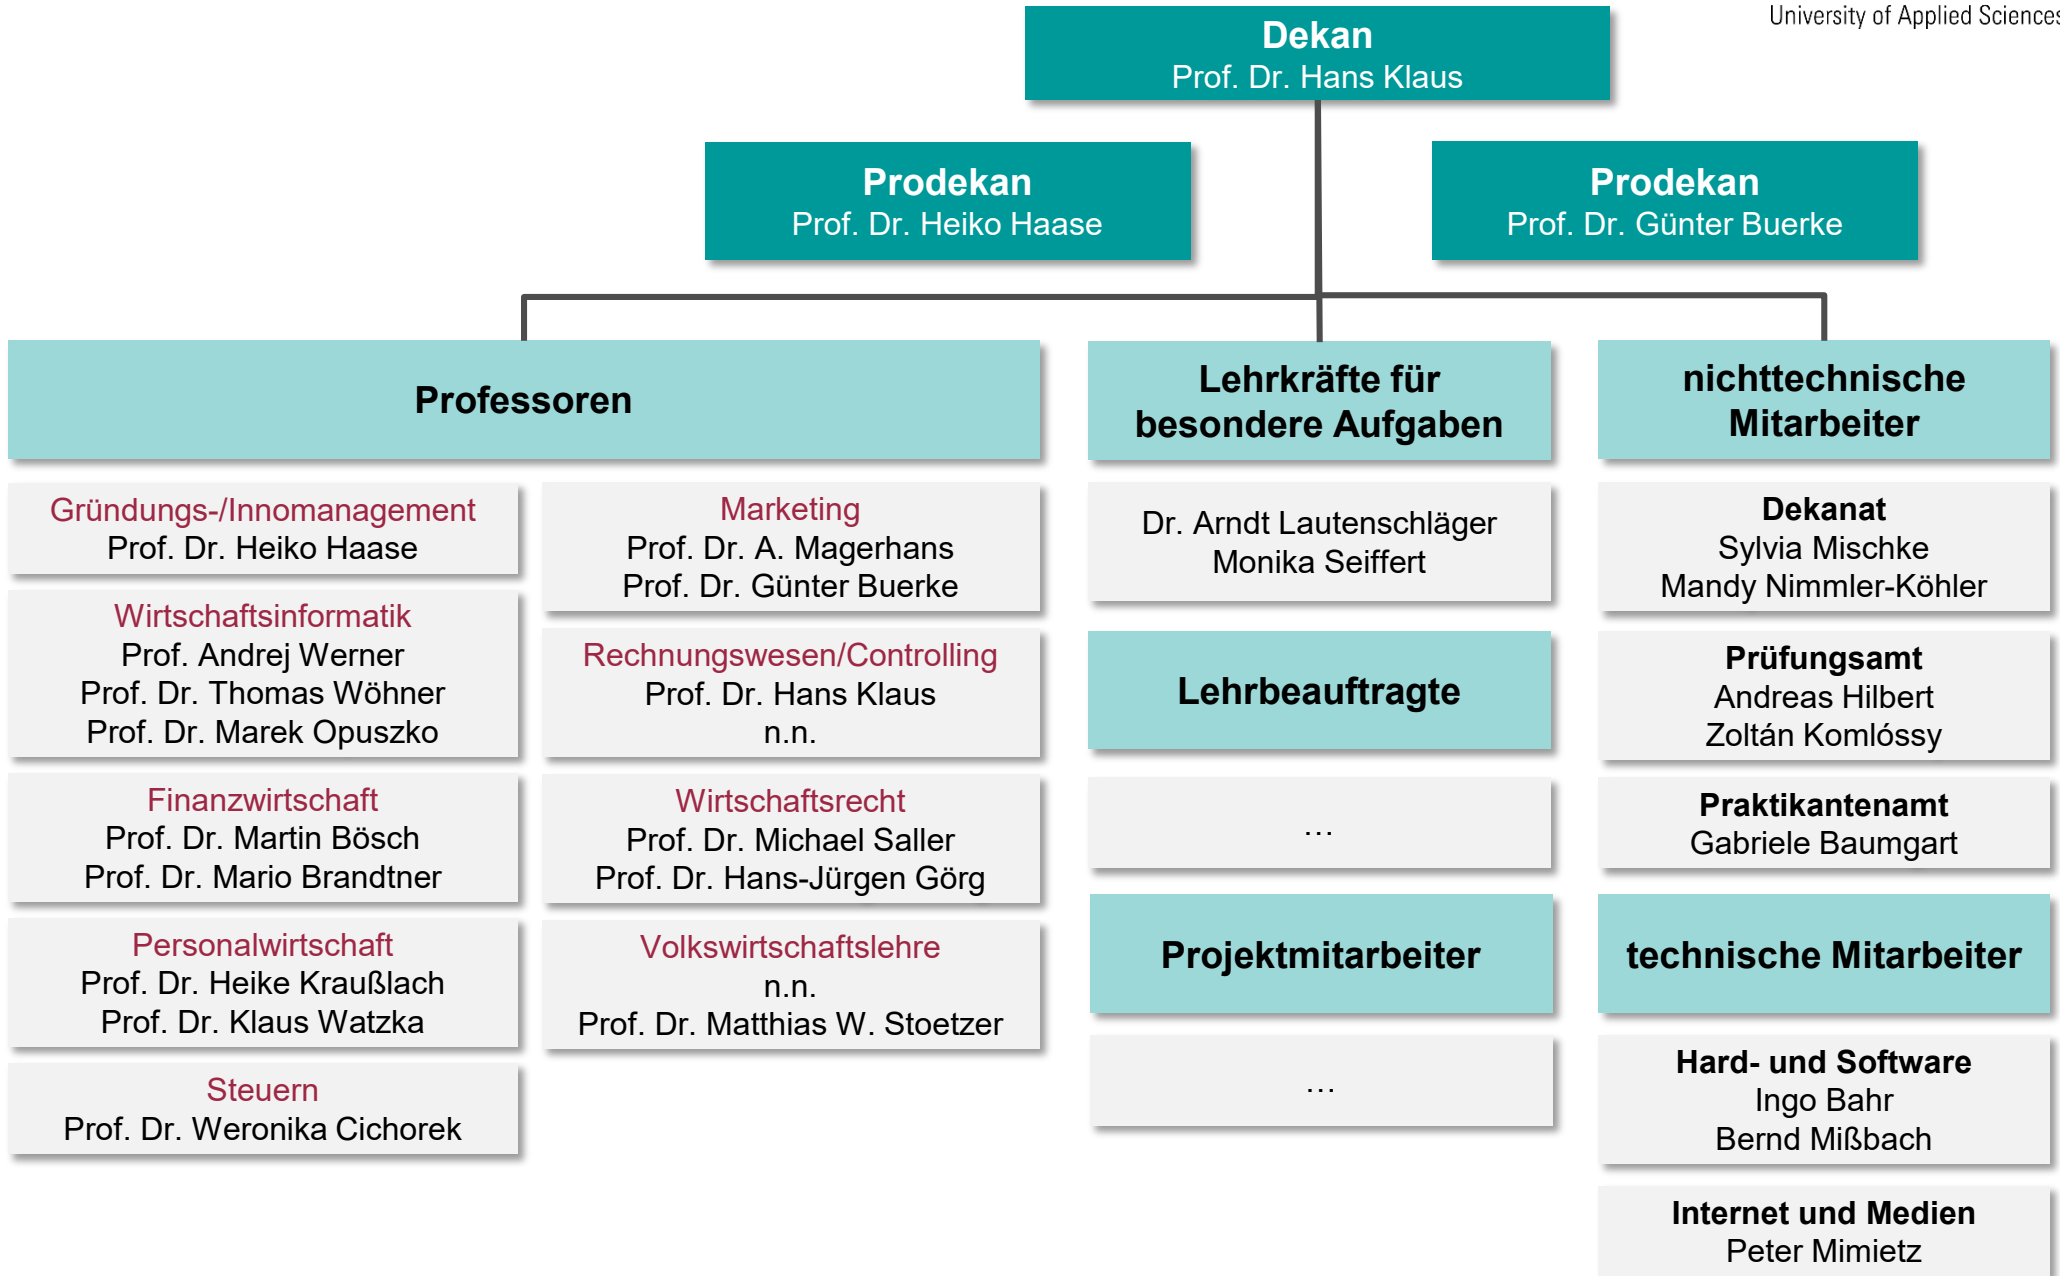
University of Applied Science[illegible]

Dekan
Prof. Dr. Hans Klaus

Prodekan
Prof. Dr. Heiko Haase

Prodekan
Prof. Dr. Günter Buerke

Professoren

Gründungs-/Innomanagement
Prof. Dr. Heiko Haase

Wirtschaftsinformatik
Prof. Andrej Werner
Prof. Dr. Thomas Wöhner
Prof. Dr. Marek Opuszko

Finanzwirtschaft
Prof. Dr. Martin Bösch
Prof. Dr. Mario Brandtner

Personalwirtschaft
Prof. Dr. Heike Kraußlach
Prof. Dr. Klaus Watzka

Steuern
Prof. Dr. Weronika Cichorek

Marketing
Prof. Dr. A. Magerhans
Prof. Dr. Günter Buerke

Rechnungswesen/Controlling
Prof. Dr. Hans Klaus
n.n.

Wirtschaftsrecht
Prof. Dr. Michael Saller
Prof. Dr. Hans-Jürgen Görg

Volkswirtschaftslehre
n.n.
Prof. Dr. Matthias W. Stoetzer

Lehrkräfte für besondere Aufgaben

Dr. Arndt Lautenschläger
Monika Seiffert

Lehrbeauftragte

…

Projektmitarbeiter

…

nichttechnische Mitarbeiter

Dekanat
Sylvia Mischke
Mandy Nimmler-Köhler

Prüfungsamt
Andreas Hilbert
Zoltán Komlóssy

Praktikantenamt
Gabriele Baumgart

technische Mitarbeiter

Hard- und Software
Ingo Bahr
Bernd Mißbach

Internet und Medien
Peter Mimietz